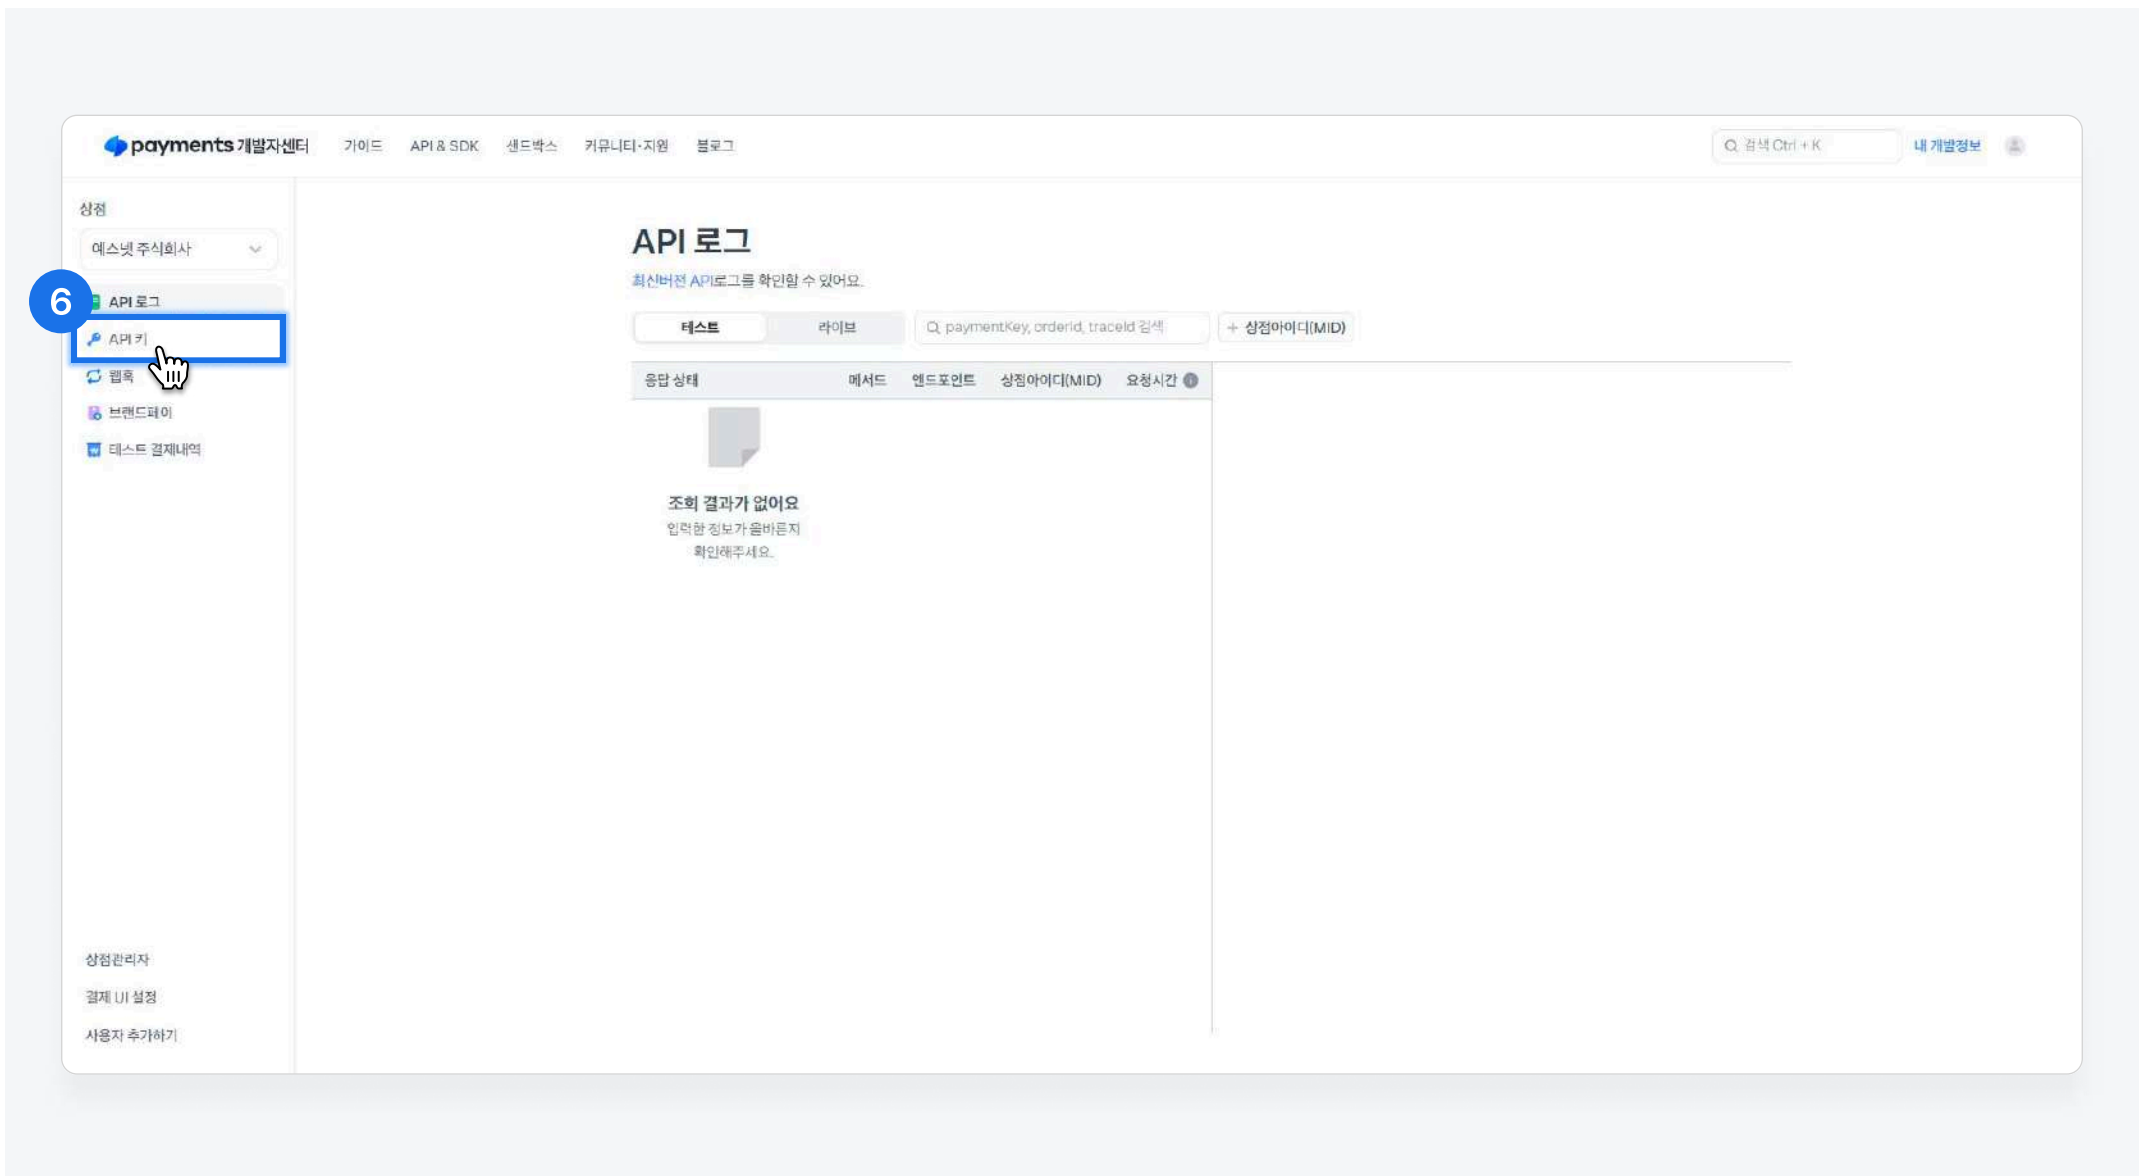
payments 개발자센터 가이드 API & SDK 샌드박스 커뮤니티·지원 블로그

검색 Ctrl + K 내 개발정보

상점

에스넷 주식회사

6

API 로그

API 키

웹훅

브랜드페이

테스트 결제내역

상점관리자

결제 UI 설정

사용자 추가하기

API 로그

최신버전 API로그를 확인할 수 있어요.

테스트 라이브

paymentKey, orderId, traceId 검색

+ 상점아이디(MID)

응답 상태 메서드 엔드포인트 상점아이디(MID) 요청시간

조회 결과가 없어요

입력한 정보가 올바른지 확인해주세요.